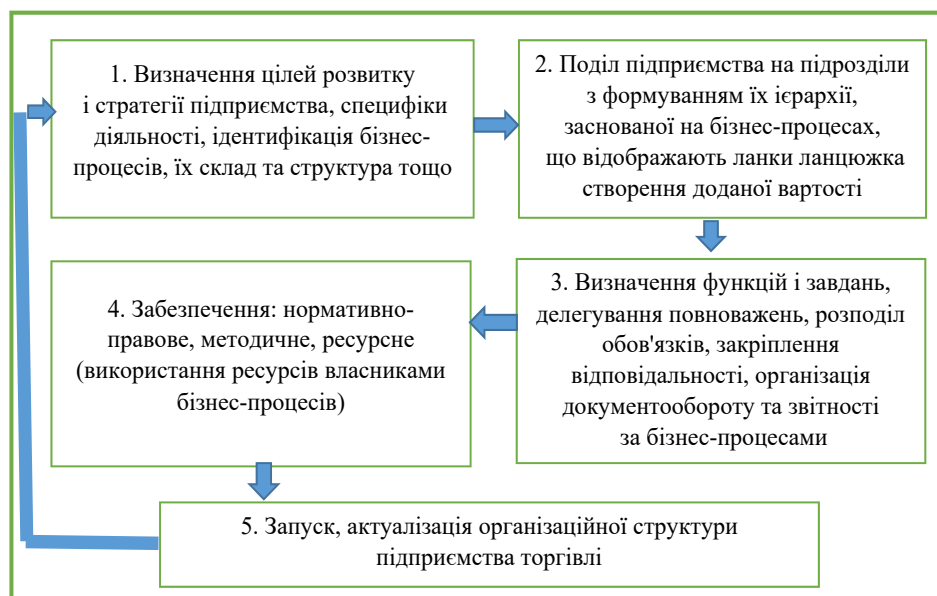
1. Визначення цілей розвитку і стратегії підприємства, специфіки діяльності, ідентифікація бізнес-процесів, їх склад та структура тощо

2. Поділ підприємства на підрозділи з формуванням їх ієрархії, заснованої на бізнес-процесах, що відображають ланки ланцюжка створення доданої вартості

3. Визначення функцій і завдань, делегування повноважень, розподіл обов'язків, закріплення відповідальності, організація документообороту та звітності за бізнес-процесами

4. Забезпечення: нормативно-правове, методичне, ресурсне (використання ресурсів власниками бізнес-процесів)

5. Запуск, актуалізація організаційної структури підприємства торгівлі